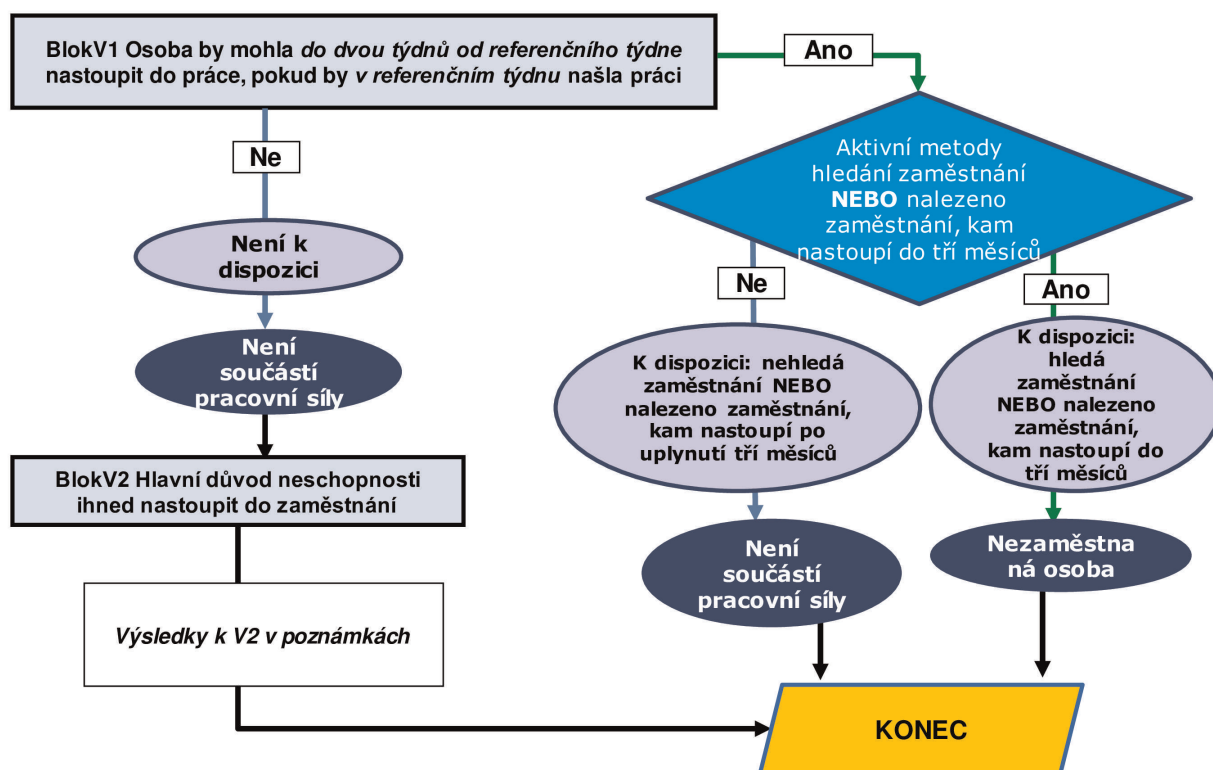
BlokV1 Osoba by mohla *do dvou týdnů od referenčního týdne* nastoupit do práce, pokud by *v referenčním týdnu* našla práci

Ano

Ne

Aktivní metody hledání zaměstnání **NEBO** nalezeno zaměstnání, kam nastoupí do tří měsíců

Není k dispozici

Ne

Ano

Není součástí pracovní síly

K dispozici: nehledá zaměstnání NEBO nalezeno zaměstnání, kam nastoupí po uplynutí tří měsíců

K dispozici: hledá zaměstnání NEBO nalezeno zaměstnání, kam nastoupí do tří měsíců

BlokV2 Hlavní důvod neschopnosti ihned nastoupit do zaměstnání

Není součástí pracovní síly

Nezaměstna ná osoba

*Výsledky k V2 v poznámkách*

KONEC